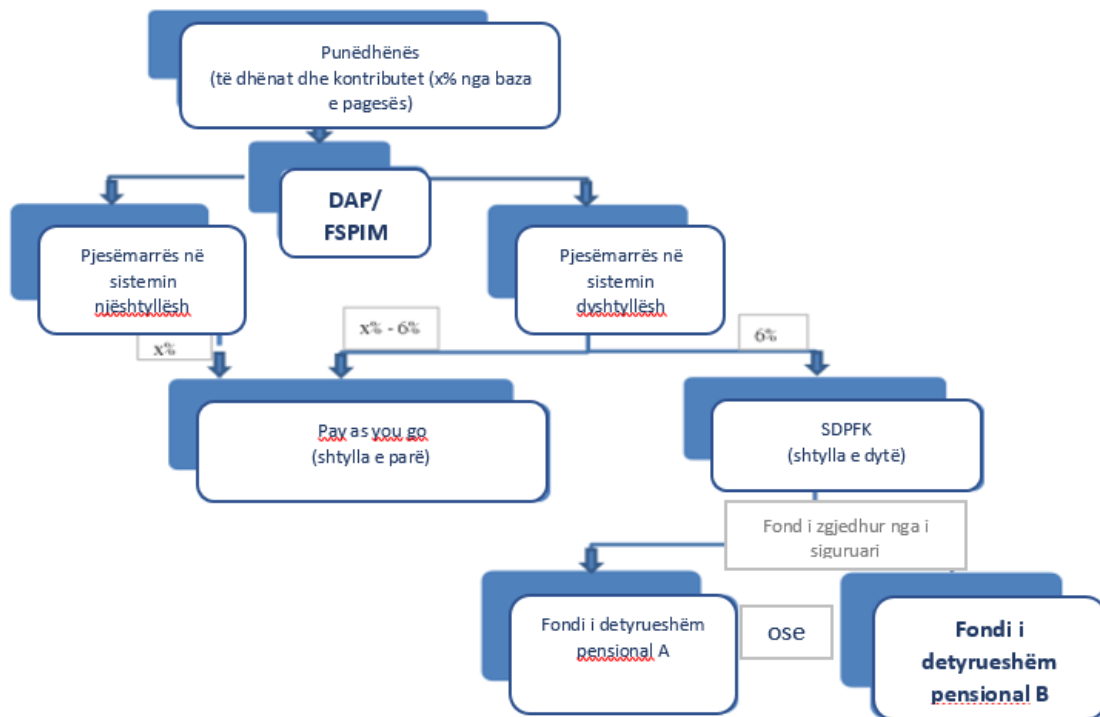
Punëdhënës
(të dhënat dhe kontributet (x% nga baza e pagesës)

DAP/
FSPIM

Pjesëmarrës në sistemin njështyllësh

Pjesëmarrës në sistemin dyshtyllësh

x%

x% - 6%

6%

Pay as you go
(shtylla e parë)

SDPFK
(shtylla e dytë)

Fond i zgjedhur nga i siguruari

Fondi i detyrueshëm pensional A

ose

Fondi i detyrueshëm pensional B